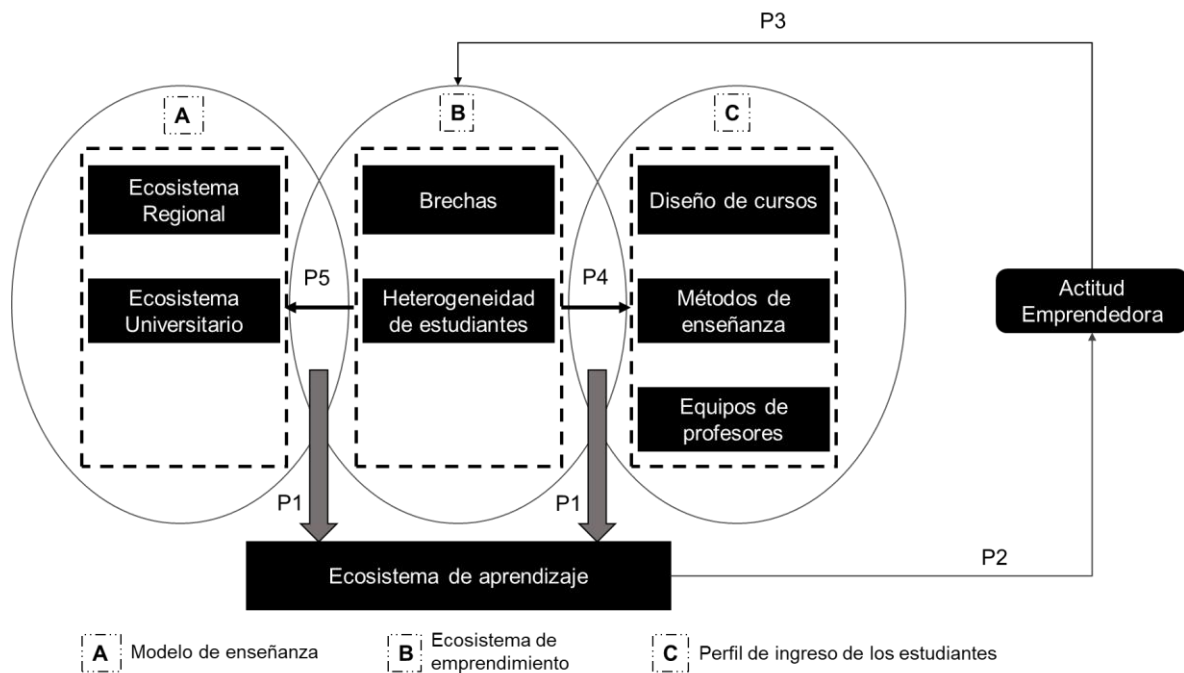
P3

A

B

C

Ecosistema Regional

Ecosistema Universitario

P5

Brechas

Heterogeneidad de estudiantes

P4

Diseño de cursos

Métodos de enseñanza

Equipos de profesores

Actitud Emprendedora

P1

P1

Ecosistema de aprendizaje

P2

A Modelo de enseñanza

B Ecosistema de emprendimiento

C Perfil de ingreso de los estudiantes